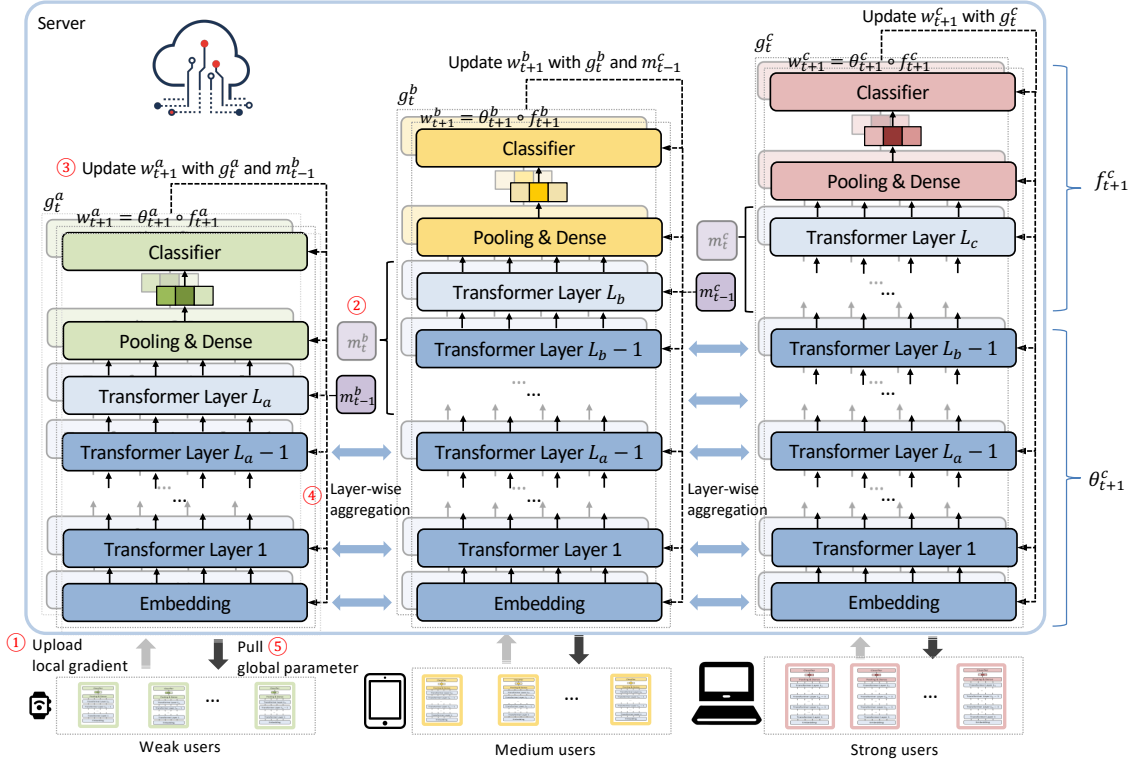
Server

Update $w_{t+1}^{c}$ with $g_t^c$

$g_t^c$

$w_{t+1}^{c} = \theta_{t+1}^{c} \circ f_{t+1}^{c}$

Update $w_{t+1}^{b}$ with $g_t^b$ and $m_{t-1}^{c}$

$g_t^b$

$w_{t+1}^{b} = \theta_{t+1}^{b} \circ f_{t+1}^{b}$

③ Update $w_{t+1}^{a}$ with $g_t^a$ and $m_{t-1}^{b}$

$g_t^a$

$w_{t+1}^{a} = \theta_{t+1}^{a} \circ f_{t+1}^{a}$

Classifier

Classifier

Classifier

Pooling & Dense

Pooling & Dense

Pooling & Dense

$m_t^c$

Transformer Layer $L_c$

$m_{t-1}^{c}$

Transformer Layer $L_b$

②

$m_t^b$

Transformer Layer $L_a$

$m_{t-1}^{b}$

Transformer Layer $L_b - 1$

Transformer Layer $L_b - 1$

Transformer Layer $L_a - 1$

Transformer Layer $L_a - 1$

Transformer Layer $L_a - 1$

④ Layer-wise aggregation

Layer-wise aggregation

Transformer Layer 1

Transformer Layer 1

Transformer Layer 1

Embedding

Embedding

Embedding

$f_{t+1}^{c}$

$\theta_{t+1}^{c}$

① Upload local gradient

Pull ⑤ global parameter

...

...

...

Weak users

Medium users

Strong users